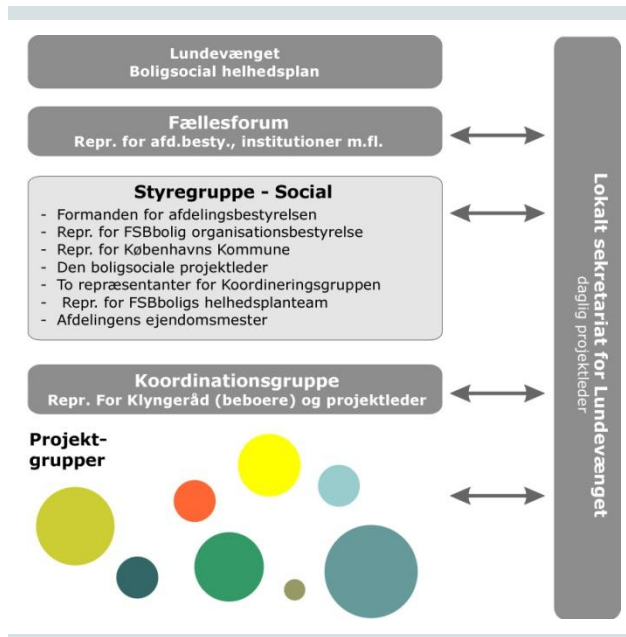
Lundevænget
Boligsocial helhedsplan

Fællesforum
Repr. for afd.besty., institutioner m.fl.

Styregruppe - Social
- Formanden for afdelingsbestyrelsen
- Repr. for FSBbolig organisationsbestyrelse
- Repr. for Københavns Kommune
- Den boligsociale projektleder
- To repræsentanter for Koordineringsgruppen
- Repr. for FSBboligs helhedsplanteam
- Afdelingens ejendomsmester

Koordinationsgruppe
Repr. For Klyngeråd (beboere) og projektleder

Projekt-grupper

Lokalt sekretariat for Lundevænget
daglig projektleder